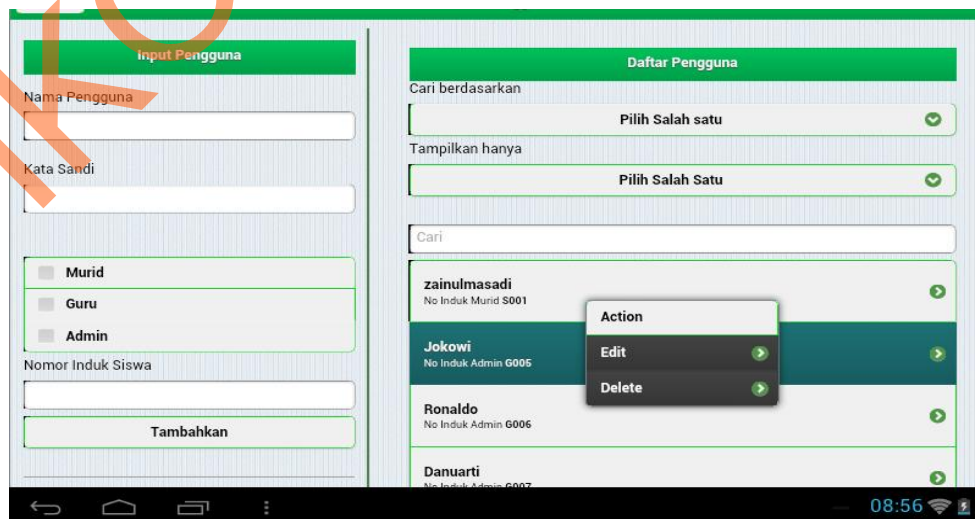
Input Pengguna

Nama Pengguna

Kata Sandi

Murid

Guru

Admin

Nomor Induk Siswa

Tambahkan

Daftar Pengguna

Cari berdasarkan

Pilih Salah satu

Tampilkan hanya

Pilih Salah Satu

Cari

zainulmasadi
No Induk Murid S001

Action

Edit

Delete

Jokowi
No Induk Admin G005

Ronaldo
No Induk Admin G006

Danuarti
No Induk Admin G007

08:56